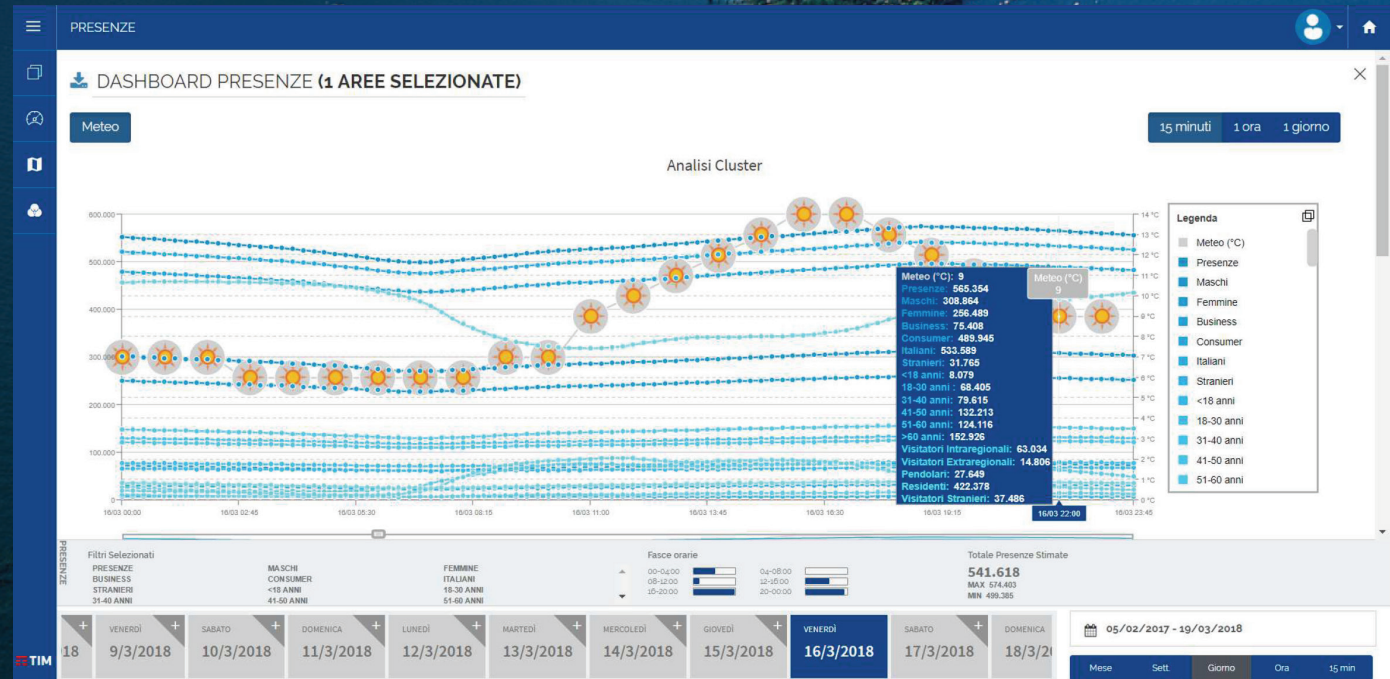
PRESENZE

DASHBOARD PRESENZE (1 AREE SELEZIONATE)

Meteo

15 minuti 1 ora 1 giorno

Analisi Cluster

800.000
500.000
400.000
300.000
200.000
100.000
0

14 °C
13 °C
12 °C
11 °C
10 °C
9 °C
8 °C
7 °C
6 °C
5 °C
4 °C
3 °C
2 °C
1 °C
0 °C

16/03 00:00 16/03 02:45 16/03 05:30 16/03 08:15 16/03 11:00 16/03 13:45 16/03 16:30 16/03 19:15 16/03 22:00 16/03 23:45

Meteo (°C): 9
Presenze: 565.354
Maschi: 308.864
Femmine: 256.489
Business: 75.408
Consumer: 489.945
Italiani: 533.589
Stranieri: 31.765
<18 anni: 8.079
18-30 anni: 68.405
31-40 anni: 79.615
41-50 anni: 132.213
51-60 anni: 124.116
>60 anni: 152.926
Visitatori Intraregionali: 63.034
Visitatori Extraregionali: 14.806
Pendolari: 27.649
Residenti: 422.378
Visitatori Stranieri: 37.486

Meteo (°C)
9

Legenda
Meteo (°C)
Presenze
Maschi
Femmine
Business
Consumer
Italiani
Stranieri
<18 anni
18-30 anni
31-40 anni
41-50 anni
51-60 anni

PRESENZE

Filtri Selezionati
PRESENZE MASCHI FEMMINE
BUSINESS CONSUMER ITALIANI
STRANIERI <18 ANNI 18-30 ANNI
31-40 ANNI 41-50 ANNI 51-60 ANNI

Fasce orarie
00-04:00 04-08:00
08-12:00 12-16:00
16-20:00 20-00:00

Totale Presenze Stimate
541.618
MAX 574.403
MIN 499.385

18 VENERDÌ 9/3/2018 SABATO 10/3/2018 DOMENICA 11/3/2018 LUNEDÌ 12/3/2018 MARTEDÌ 13/3/2018 MERCOLEDÌ 14/3/2018 GIOVEDÌ 15/3/2018 VENERDÌ 16/3/2018 SABATO 17/3/2018 DOMENICA 18/3/2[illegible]

05/02/2017 - 19/03/2018

Mese Sett. Giorno Ora 15 min

TIM